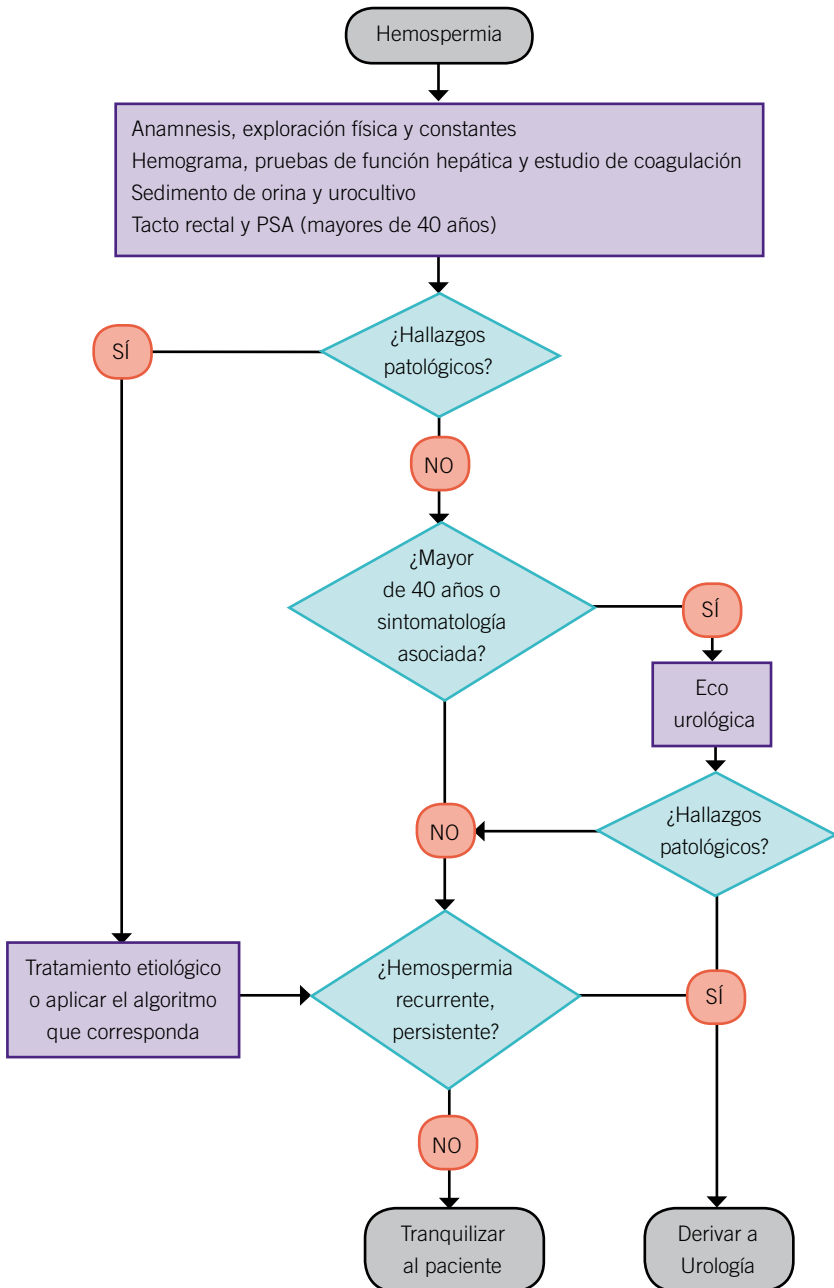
Hemospermia

Anamnesis, exploración física y constantes
Hemograma, pruebas de función hepática y estudio de coagulación
Sedimento de orina y urocultivo
Tacto rectal y PSA (mayores de 40 años)

¿Hallazgos patológicos?

SÍ

NO

¿Mayor de 40 años o sintomatología asociada?

SÍ

Eco urológica

¿Hallazgos patológicos?

NO

Tratamiento etiológico o aplicar el algoritmo que corresponda

¿Hemospermia recurrente, persistente?

SÍ

NO

Tranquilizar al paciente

Derivar a Urología